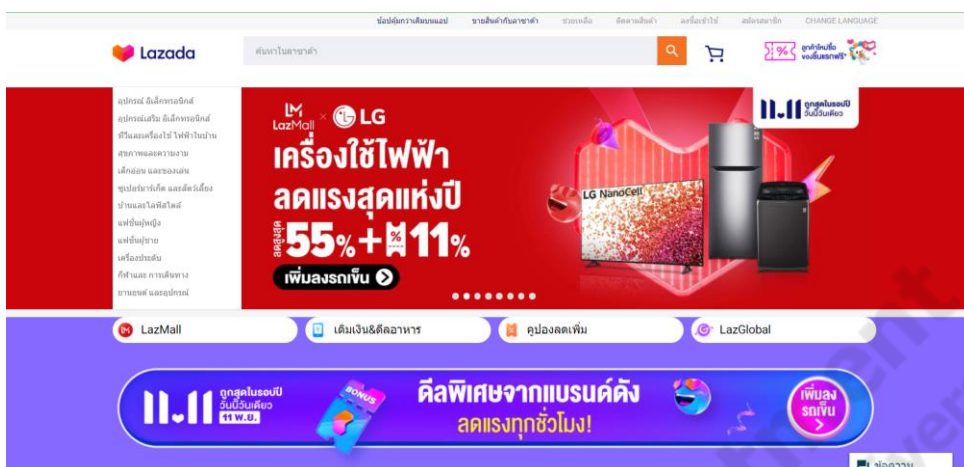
ช่องทางเพิ่มแอป ขายสินค้ากับลาซาด้า ช่วยเหลือ ติดตามสินค้า ลงชื่อเข้าใช้ สมัครสมาชิก CHANGE LANGUAGE

Lazada

ค้นหาในลาซาด้า

ลูกค้าใหม่ ของขวัญ ส่งฟรี*

อุปกรณ์ อิเล็กทรอนิกส์
อุปกรณ์เสริม อิเล็กทรอนิกส์
ทีวีและเครื่องใช้ ไฟฟ้าในบ้าน
สุขภาพและความงาม
เด็กอ่อน และของเล่น
ซุปเปอร์มาร์เก็ต และสัตว์เลี้ยง
บ้านและไลฟ์สไตล์
แฟชั่นผู้หญิง
แฟชั่นผู้ชาย
เครื่องประดับ
กีฬาและ การเดินทาง
ยานยนต์ และอุปกรณ์

LazMall × LG
เครื่องใช้ไฟฟ้า
ลดแรงสุดแห่งปี
ลดสูงสุด 55% + 11%
เพิ่มลงรถเข็น

11.11 ถูกสุดในรอบปี วันนี้วันเดียว

LG NanoCell

LazMall
เติมเงิน&ดีลอาหาร
คูปองลดเพิ่ม
LazGlobal

11.11 ถูกสุดในรอบปี วันนี้วันเดียว 11 พ.ย.
BONUS
ดีลพิเศษจากแบรนด์ดัง
ลดแรงทุกชั่วโมง!
เพิ่มลงรถเข็น

ข้อความ